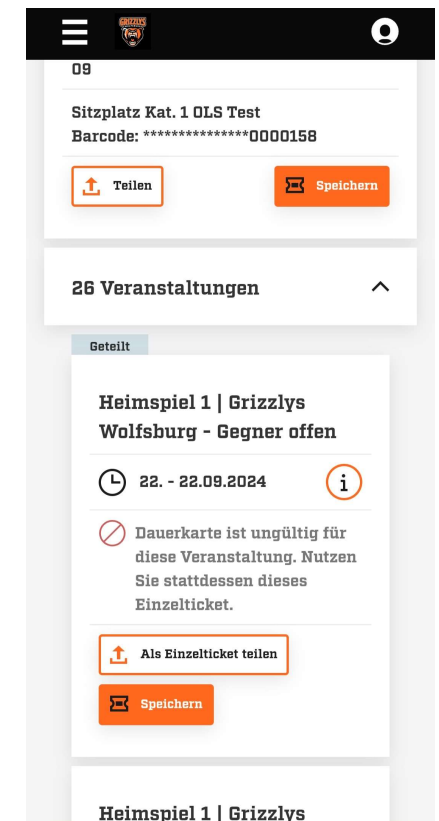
GRIZZLYS

09

Sitzplatz Kat. 1 OLS Test
Barcode: ***************0000158

Teilen

Speichern

26 Veranstaltungen

Geteilt

Heimspiel 1 | Grizzlys Wolfsburg - Gegner offen

22. - 22.09.2024

i

Dauerkarte ist ungültig für diese Veranstaltung. Nutzen Sie stattdessen dieses Einzelticket.

Als Einzelticket teilen

Speichern

Heimspiel 1 | Grizzlys